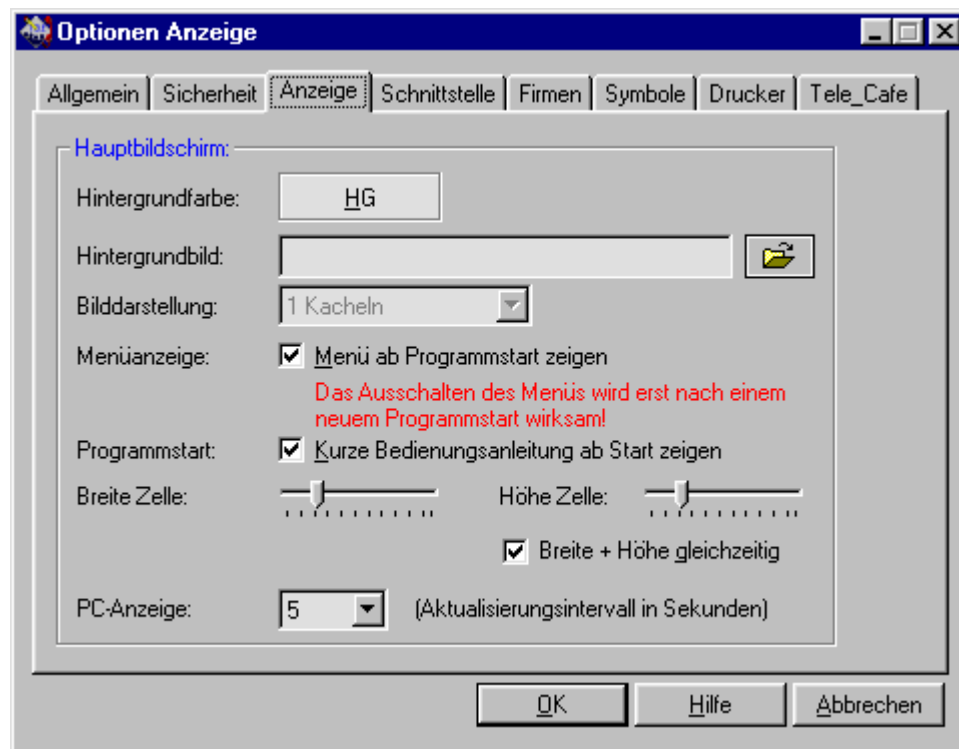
Optionen Anzeige

Allgemein | Sicherheit | Anzeige | Schnittstelle | Firmen | Symbole | Drucker | Tele_Cafe

Hauptbildschirm:

Hintergrundfarbe: HG

Hintergrundbild:

Bilddarstellung: 1 Kacheln

Menüanzeige: Menü ab Programmstart zeigen

Das Ausschalten des Menüs wird erst nach einem neuem Programmstart wirksam!

Programmstart: Kurze Bedienungsanleitung ab Start zeigen

Breite Zelle: Höhe Zelle:

Breite + Höhe gleichzeitig

PC-Anzeige: 5 (Aktualisierungsintervall in Sekunden)

OK Hilfe Abbrechen